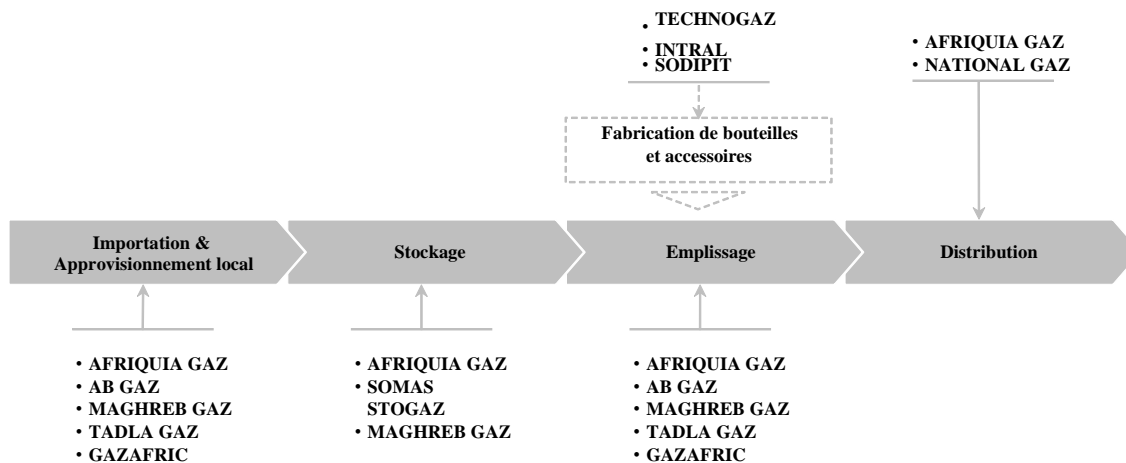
• TECHNOGAZ
• INTRAL
• SODIPIT

Fabrication de bouteilles et accessoires

• AFRIQUIA GAZ
• NATIONAL GAZ

Importation & Approvisionnement local

Stockage

Emplissage

Distribution

• AFRIQUIA GAZ
• AB GAZ
• MAGHREB GAZ
• TADLA GAZ
• GAZAFRIC

• AFRIQUIA GAZ
• SOMAS STOGAZ
• MAGHREB GAZ

• AFRIQUIA GAZ
• AB GAZ
• MAGHREB GAZ
• TADLA GAZ
• GAZAFRIC